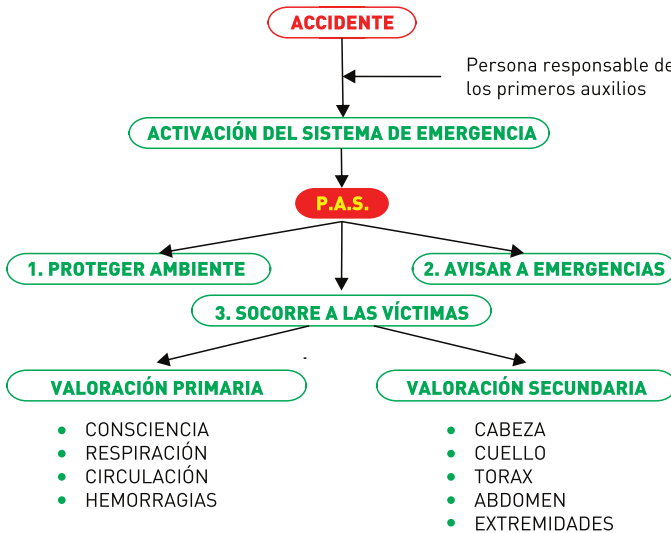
ACCIDENTE

Persona responsable de los primeros auxilios

ACTIVACIÓN DEL SISTEMA DE EMERGENCIA

P.A.S.

1. PROTEGER AMBIENTE

2. AVISAR A EMERGENCIAS

3. SOCORRE A LAS VÍCTIMAS

VALORACIÓN PRIMARIA

- CONSCIENCIA
- RESPIRACIÓN
- CIRCULACIÓN
- HEMORRAGIAS

VALORACIÓN SECUNDARIA

- CABEZA
- CUELLO
- TORAX
- ABDOMEN
- EXTREMIDADES